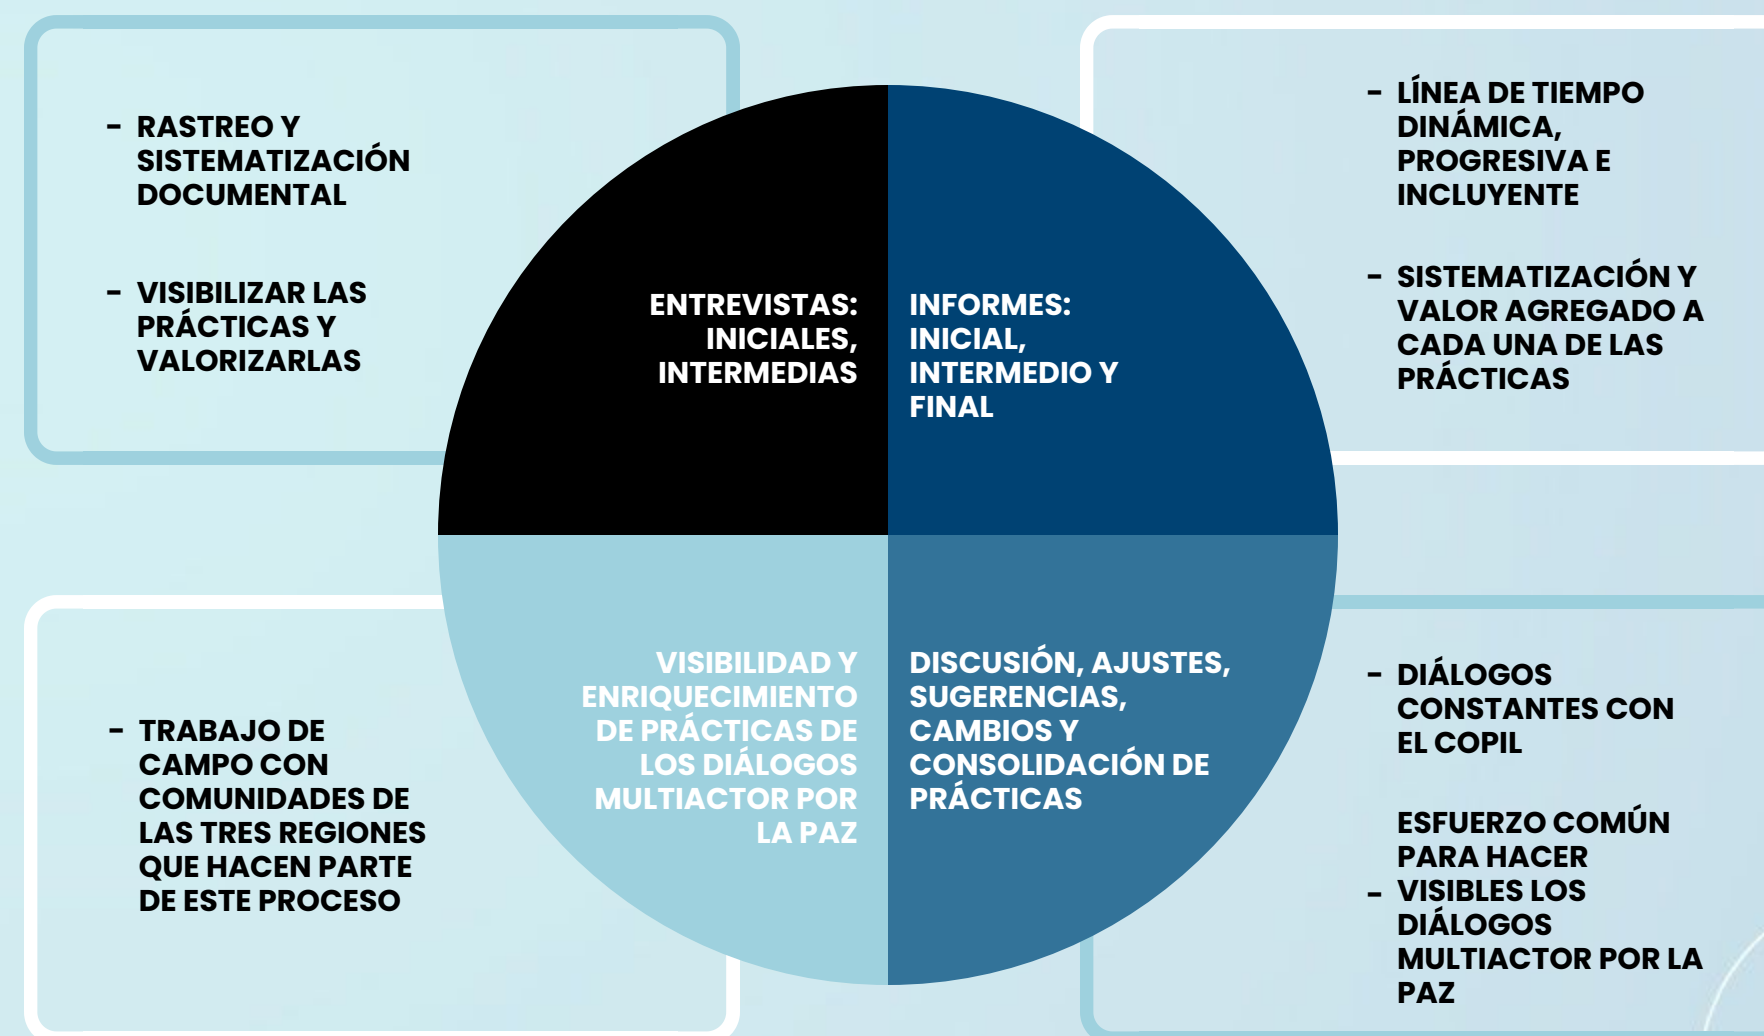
- RASTREO Y SISTEMATIZACIÓN DOCUMENTAL

- VISIBILIZAR LAS PRÁCTICAS Y VALORIZARLAS

ENTREVISTAS: INICIALES, INTERMEDIAS

INFORMES: INICIAL, INTERMEDIO Y FINAL

- LÍNEA DE TIEMPO DINÁMICA, PROGRESIVA E INCLUYENTE

- SISTEMATIZACIÓN Y VALOR AGREGADO A CADA UNA DE LAS PRÁCTICAS

- TRABAJO DE CAMPO CON COMUNIDADES DE LAS TRES REGIONES QUE HACEN PARTE DE ESTE PROCESO

VISIBILIDAD Y ENRIQUECIMIENTO DE PRÁCTICAS DE LOS DIÁLOGOS MULTIACTOR POR LA PAZ

DISCUSIÓN, AJUSTES, SUGERENCIAS, CAMBIOS Y CONSOLIDACIÓN DE PRÁCTICAS

- DIÁLOGOS CONSTANTES CON EL COPIL

- ESFUERZO COMÚN PARA HACER VISIBLES LOS DIÁLOGOS MULTIACTOR POR LA PAZ